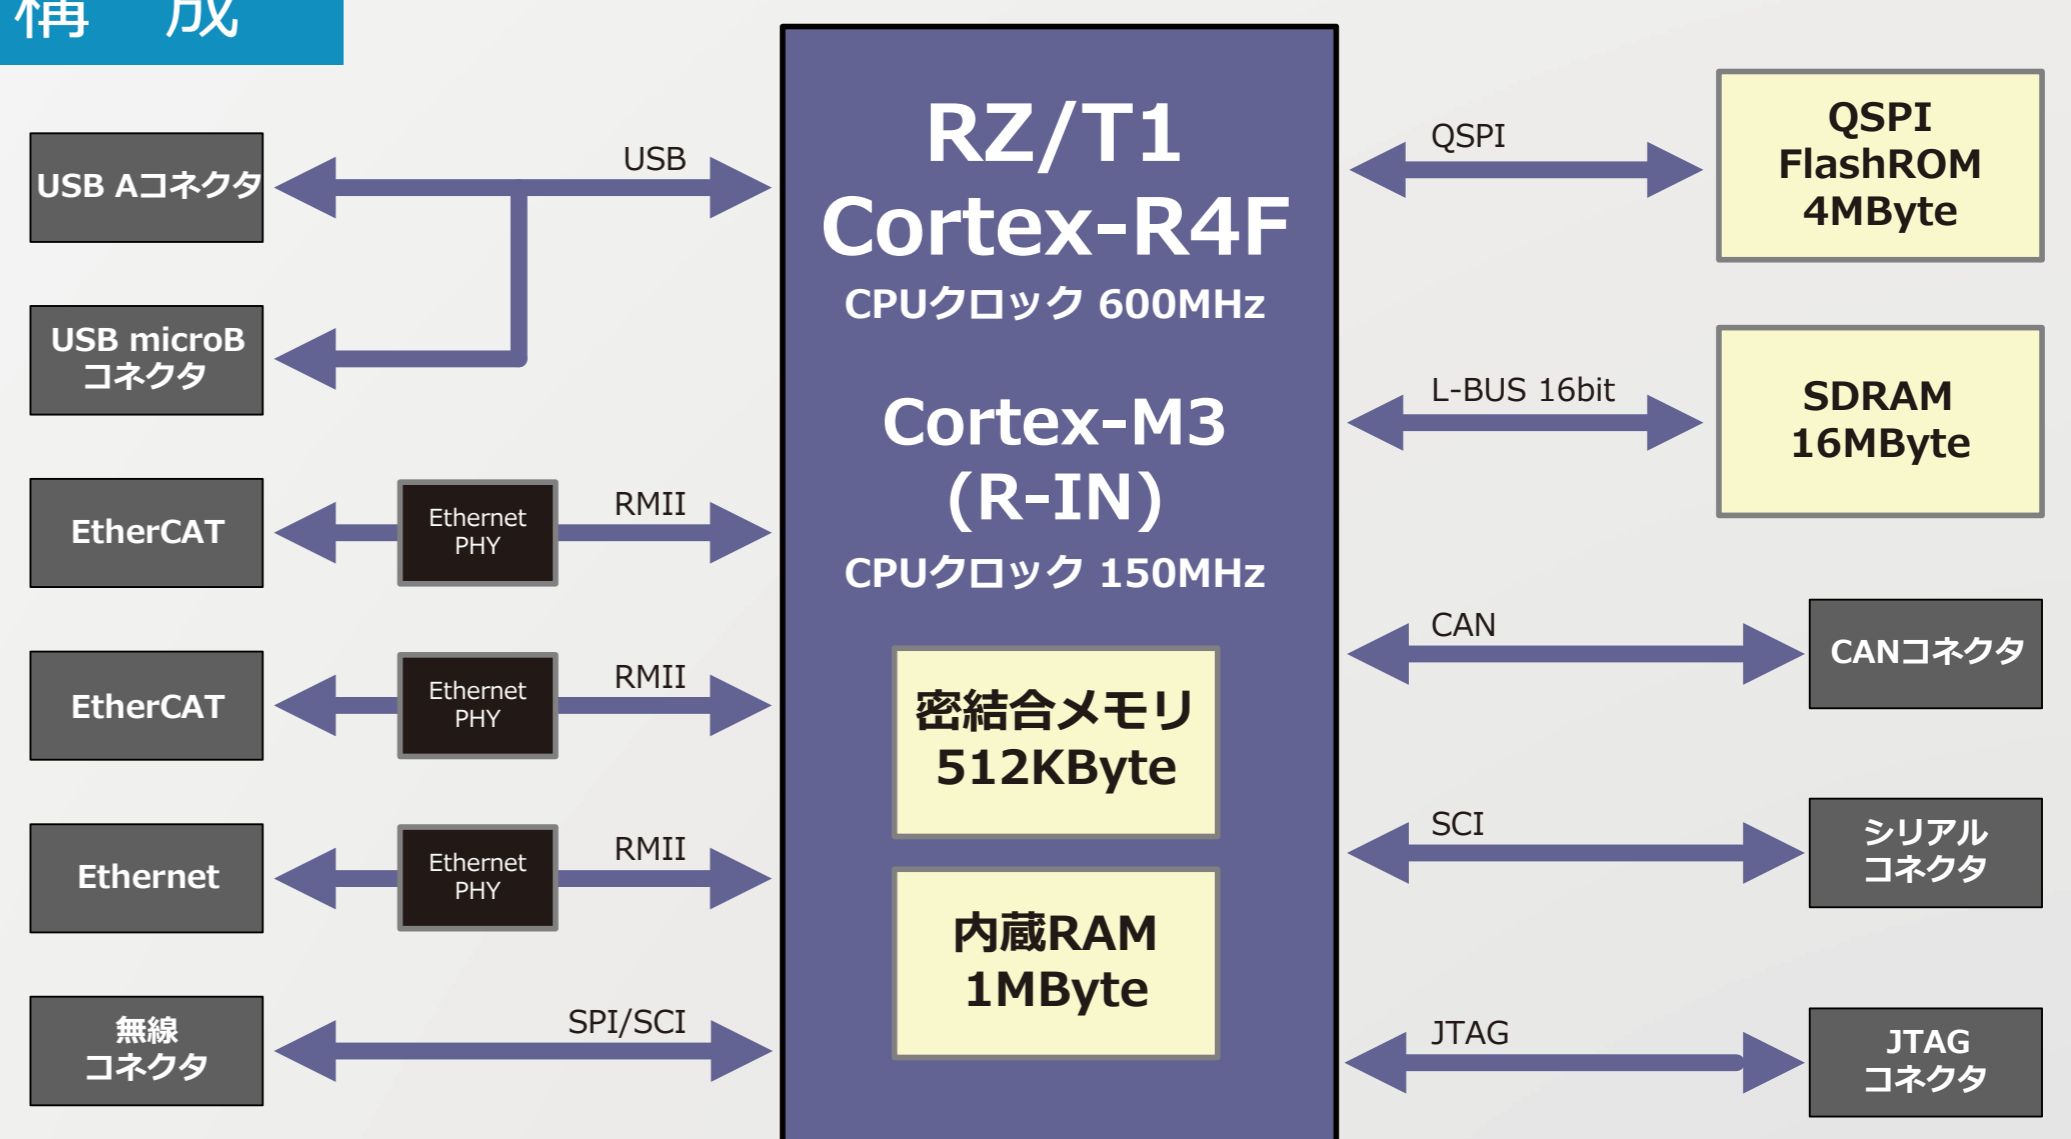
構　成

USB Aコネクタ

USB microB コネクタ

USB

EtherCAT

Ethernet PHY

RMII

EtherCAT

Ethernet PHY

RMII

Ethernet

Ethernet PHY

RMII

無線 コネクタ

SPI/SCI

RZ/T1
Cortex-R4F
CPUクロック 600MHz

Cortex-M3 (R-IN)
CPUクロック 150MHz

密結合メモリ 512KByte

内蔵RAM 1MByte

QSPI

QSPI FlashROM 4MByte

L-BUS 16bit

SDRAM 16MByte

CAN

CANコネクタ

SCI

シリアル コネクタ

JTAG

JTAG コネクタ